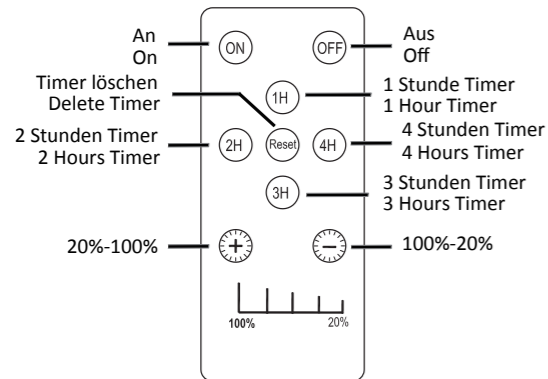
An
On

ON

OFF

Aus
Off

Timer löschen
Delete Timer

1H

1 Stunde Timer
1 Hour Timer

2 Stunden Timer
2 Hours Timer

2H

Reset

4H

4 Stunden Timer
4 Hours Timer

3H

3 Stunden Timer
3 Hours Timer

20%-100%

+

−

100%-20%

100%

20%